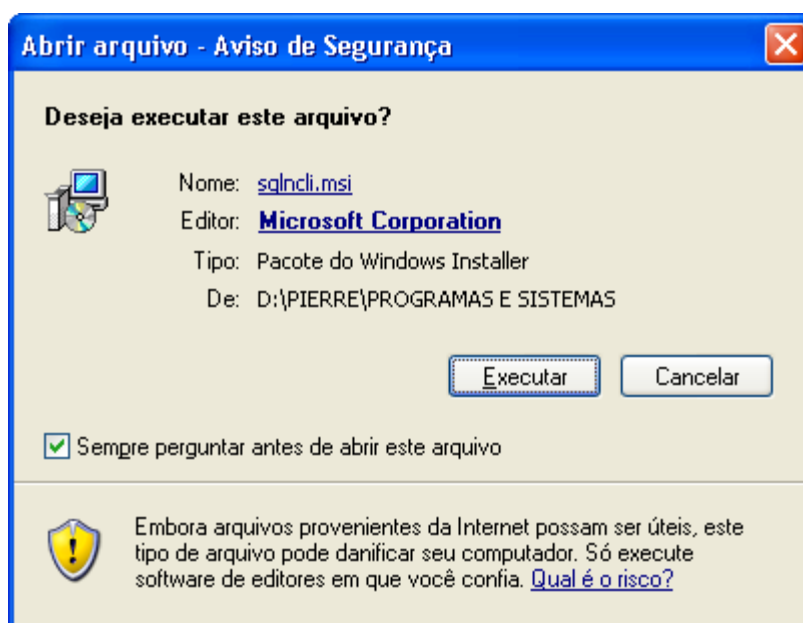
Abrir arquivo - Aviso de Segurança

Deseja executar este arquivo?

Nome: sqlncli.msi
Editor: Microsoft Corporation
Tipo: Pacote do Windows Installer
De: D:\PIERRE\PROGRAMAS E SISTEMAS

Executar Cancelar

Sempre perguntar antes de abrir este arquivo

Embora arquivos provenientes da Internet possam ser úteis, este tipo de arquivo pode danificar seu computador. Só execute software de editores em que você confia. Qual é o risco?